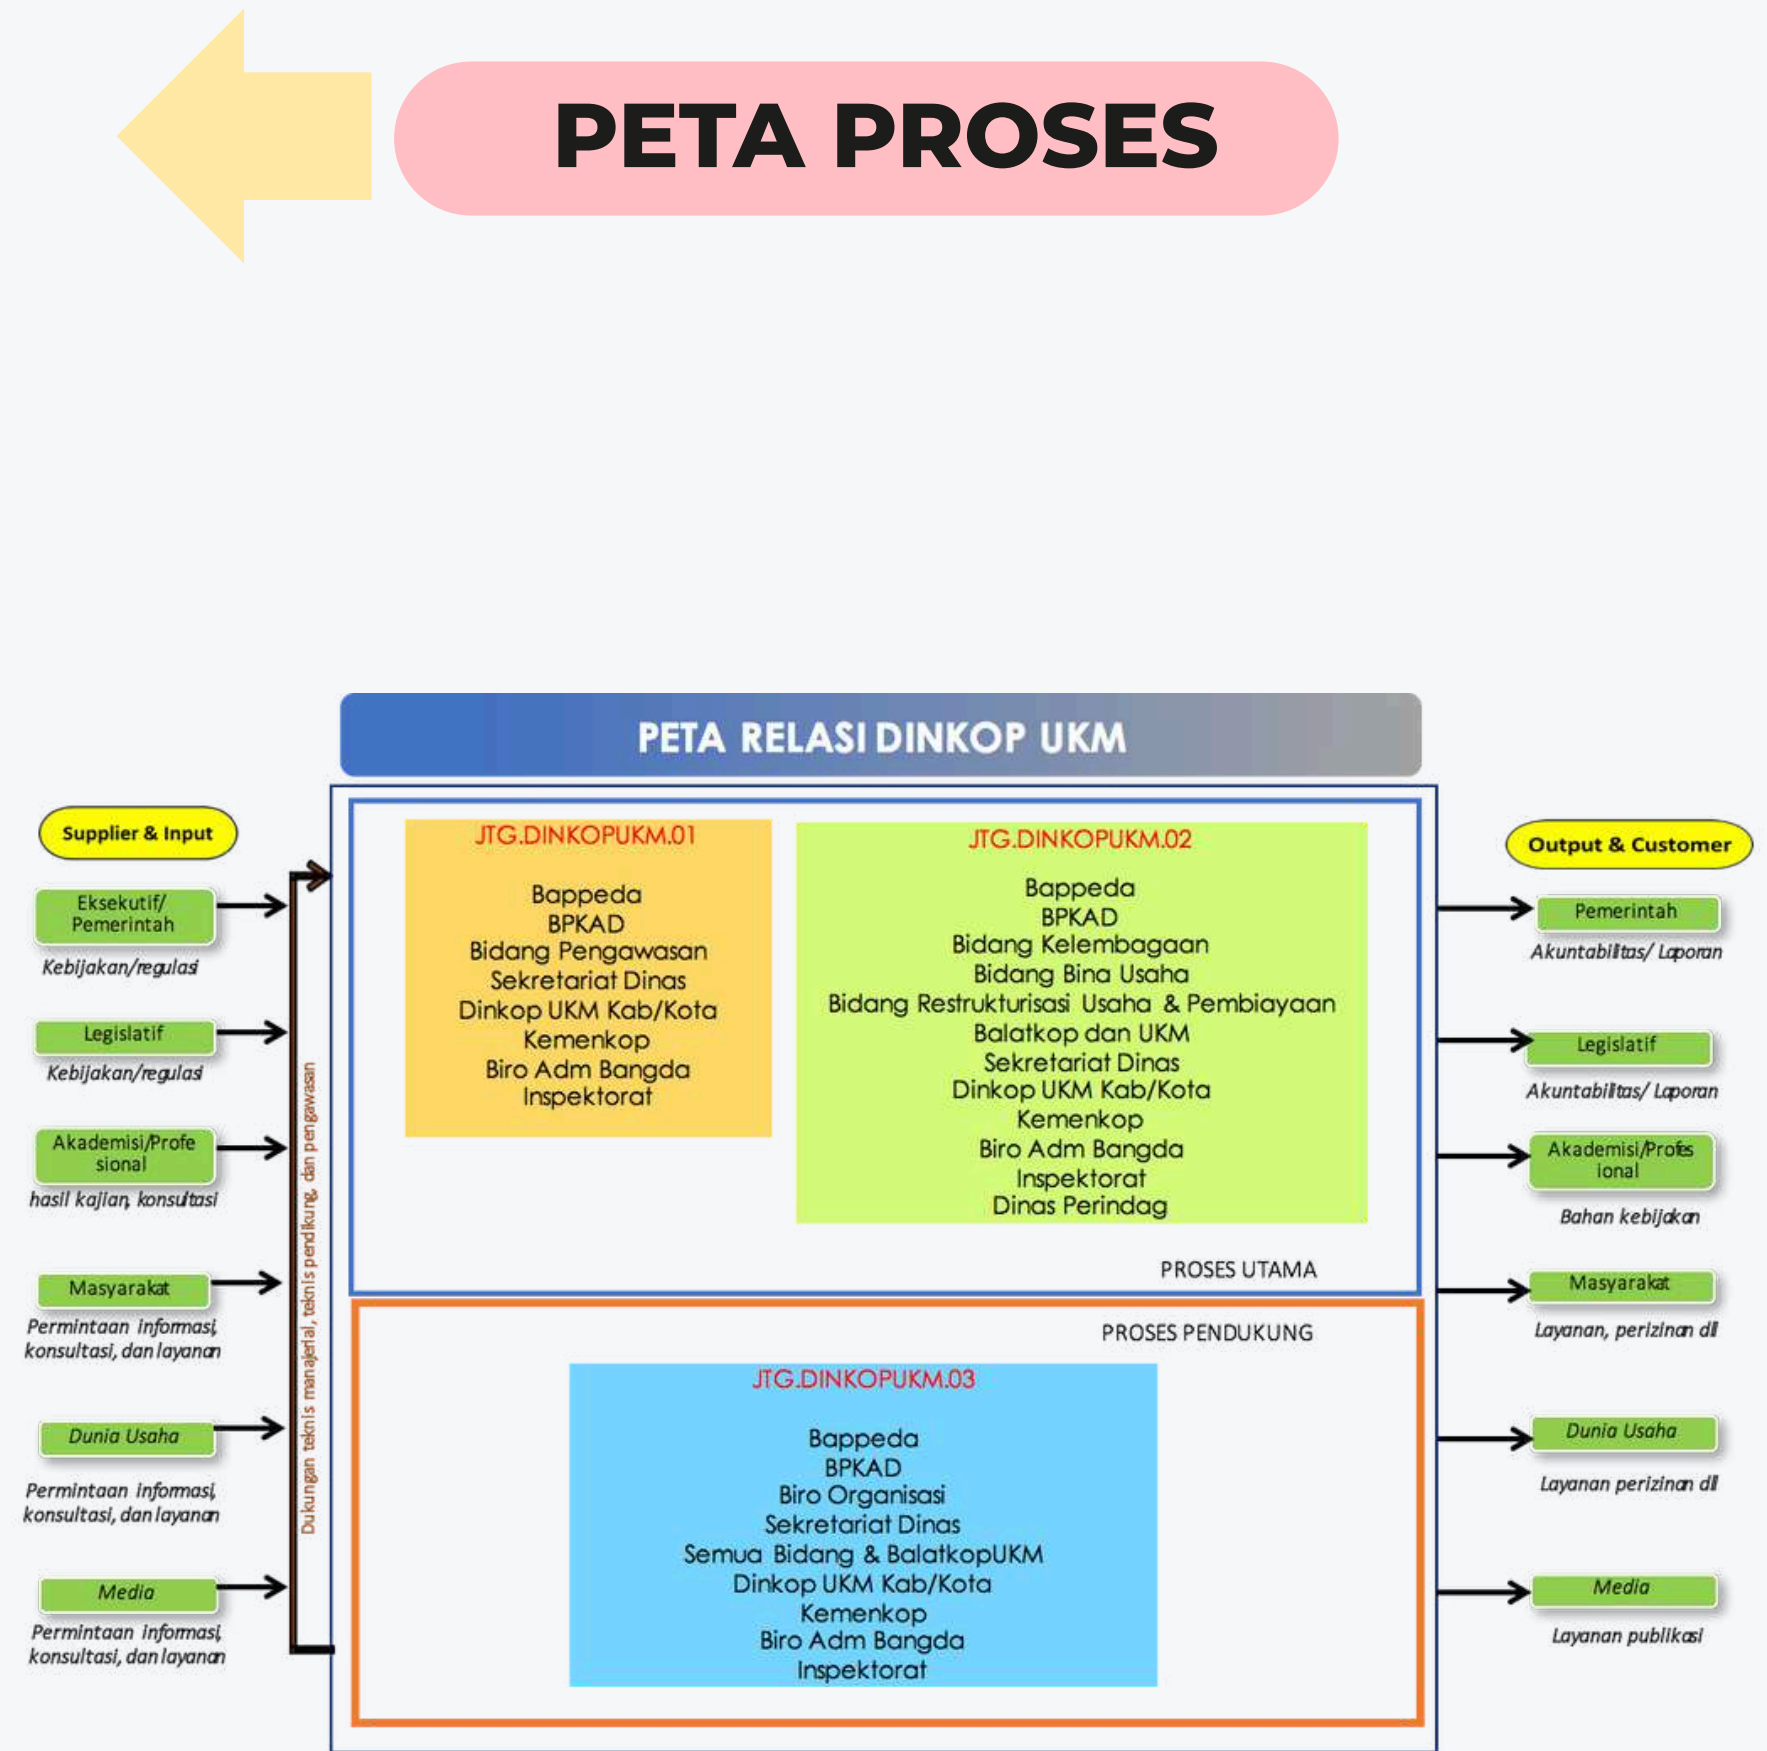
PETA PROSES

PETA RELASI DINKOP UKM

Supplier & Input

Eksekutif/ Pemerintah
Kebijakan/regulasi

Legislatif
Kebijakan/regulasi

Akademisi/Profesional
hasil kajian, konsultasi

Masyarakat
Permintaan informasi, konsultasi, dan layanan

Dunia Usaha
Permintaan informasi, konsultasi, dan layanan

Media
Permintaan informasi, konsultasi, dan layanan

Dukungan teknis manajerial, teknis pendukung, dan pengawasan

JTG.DINKOPUKM.01
Bappeda
BPKAD
Bidang Pengawasan
Sekretariat Dinas
Dinkop UKM Kab/Kota
Kemenkop
Biro Adm Bangda
Inspektorat

JTG.DINKOPUKM.02
Bappeda
BPKAD
Bidang Kelembagaan
Bidang Bina Usaha
Bidang Restrukturisasi Usaha & Pembiayaan
Balatkop dan UKM
Sekretariat Dinas
Dinkop UKM Kab/Kota
Kemenkop
Biro Adm Bangda
Inspektorat
Dinas Perindag

PROSES UTAMA

PROSES PENDUKUNG

JTG.DINKOPUKM.03
Bappeda
BPKAD
Biro Organisasi
Sekretariat Dinas
Semua Bidang & BalatkopUKM
Dinkop UKM Kab/Kota
Kemenkop
Biro Adm Bangda
Inspektorat

Output & Customer

Pemerintah
Akuntabilitas/ Laporan

Legislatif
Akuntabilitas/ Laporan

Akademisi/Profesional
Bahan kebijakan

Masyarakat
Layanan, perizinan dll

Dunia Usaha
Layanan perizinan dll

Media
Layanan publikasi